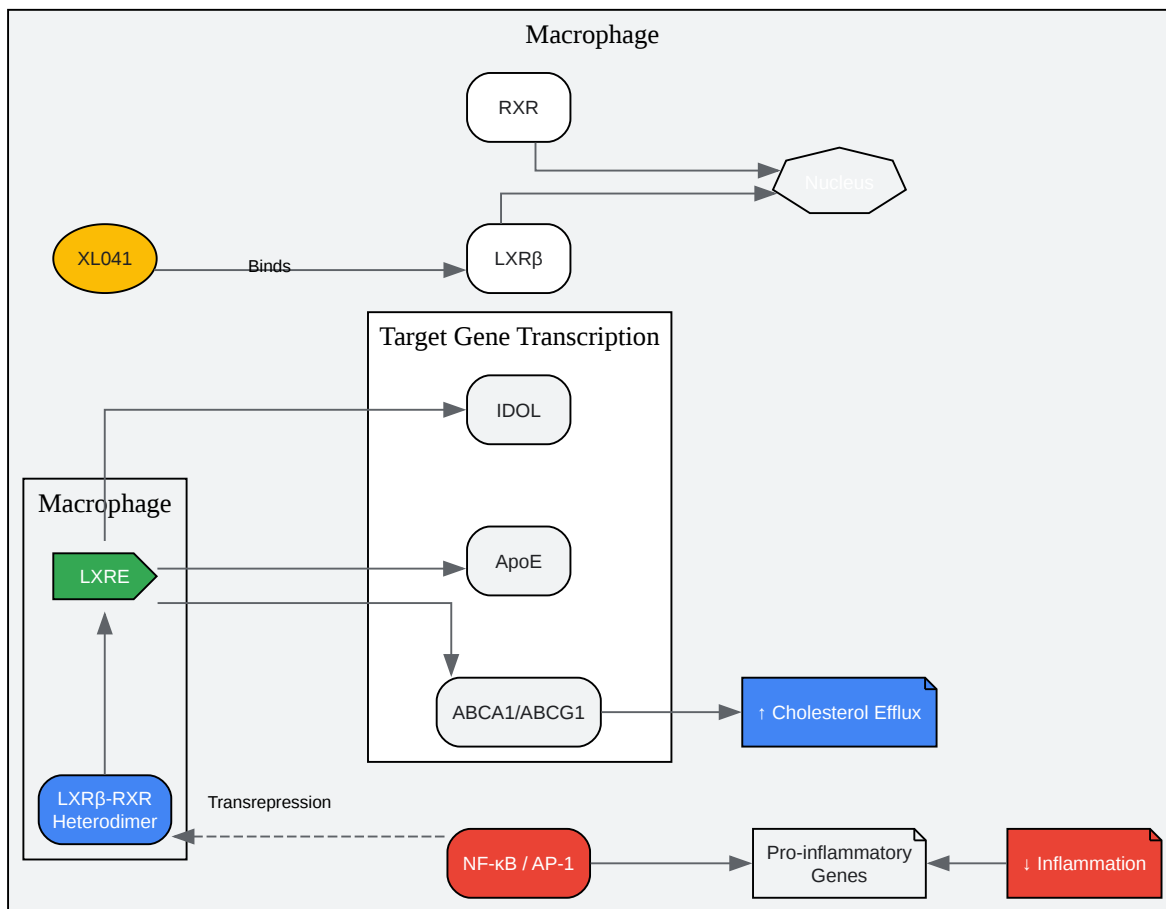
Macrophage

RXR

Nucleus

XL041

Binds

LXRβ

Target Gene Transcription

IDOL

Macrophage

LXRE

ApoE

ABCA1/ABCG1

↑ Cholesterol Efflux

LXRβ-RXR Heterodimer

Transrepression

NF-κB / AP-1

Pro-inflammatory Genes

↓ Inflammation